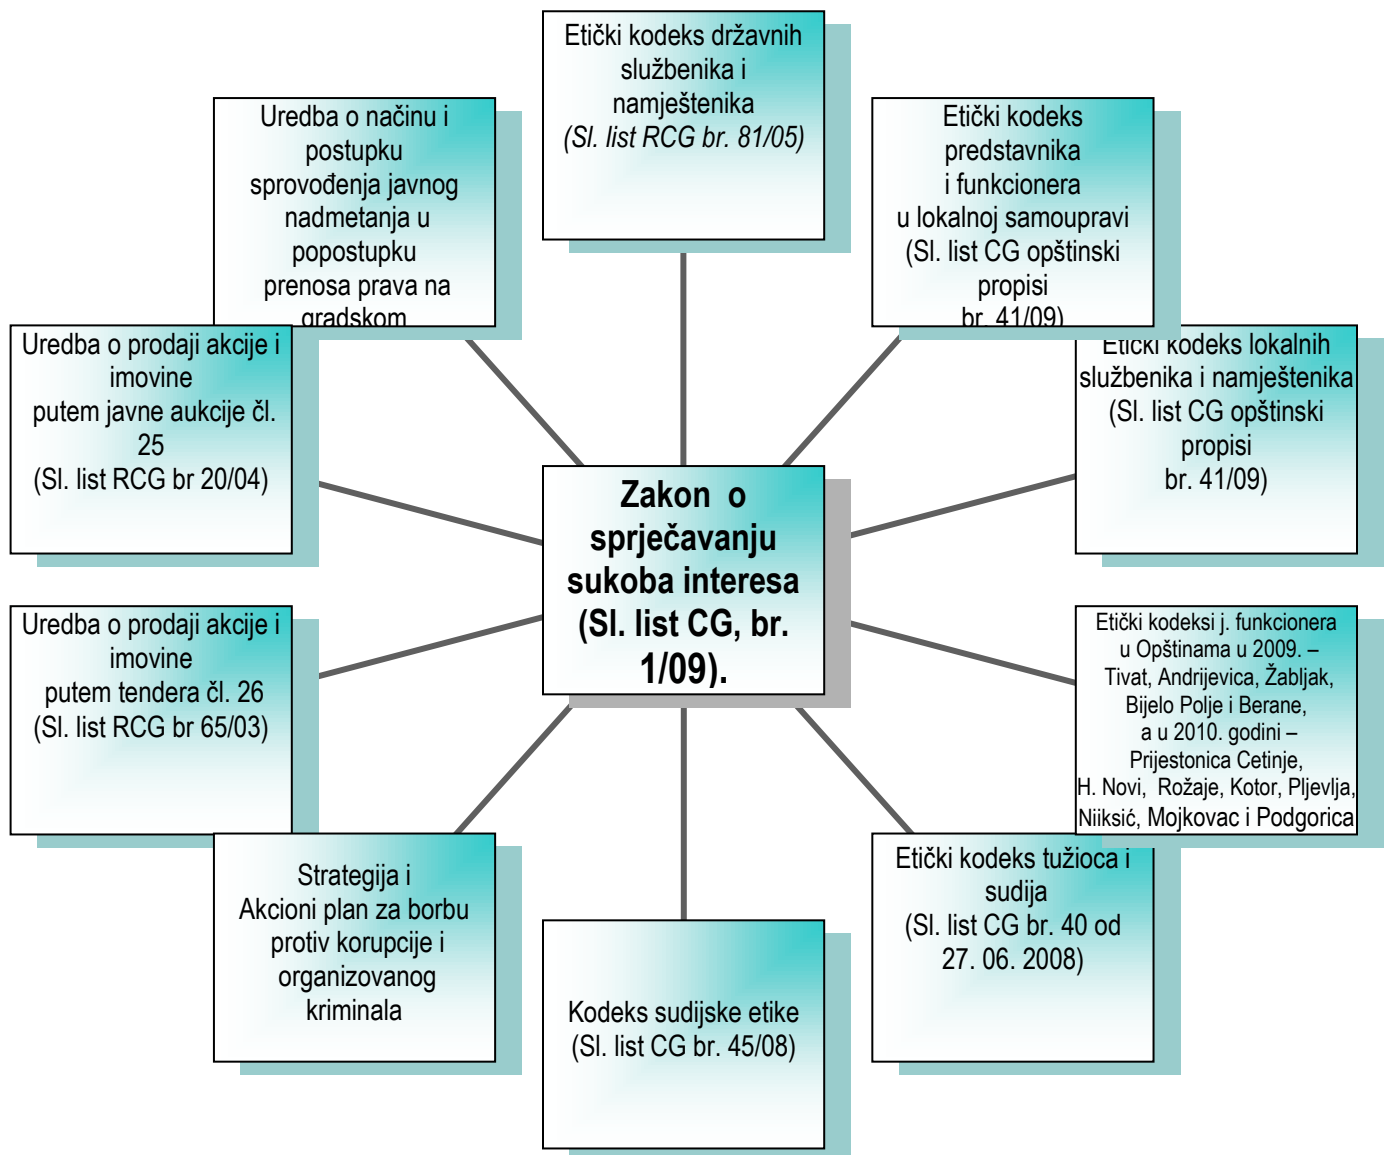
Etički kodeks državnih službenika i namještenika
(Sl. list RCG br. 81/05)

Uredba o načinu i postupku sprovođenja javnog nadmetanja u popostupku prenosa prava na gradskom

Etički kodeks predstavnika i funkcionera u lokalnoj samoupravi (Sl. list CG opštinski propisi br. 41/09)

Uredba o prodaji akcije i imovine putem javne aukcije čl. 25 (Sl. list RCG br 20/04)

Etički kodeks lokalnih službenika i namještenika (Sl. list CG opštinski propisi br. 41/09)

Zakon o sprječavanju sukoba interesa (Sl. list CG, br. 1/09).

Uredba o prodaji akcije i imovine putem tendera čl. 26 (Sl. list RCG br 65/03)

Etički kodeksi j. funkcionera u Opštinama u 2009. – Tivat, Andrijevica, Žabljak, Bijelo Polje i Berane, a u 2010. godini – Prijestonica Cetinje, H. Novi, Rožaje, Kotor, Pljevlja, Niiksić, Mojkovac i Podgorica

Strategija i Akcioni plan za borbu protiv korupcije i organizovanog kriminala

Kodeks sudijske etike (Sl. list CG br. 45/08)

Etički kodeks tužioca i sudija (Sl. list CG br. 40 od 27. 06. 2008)